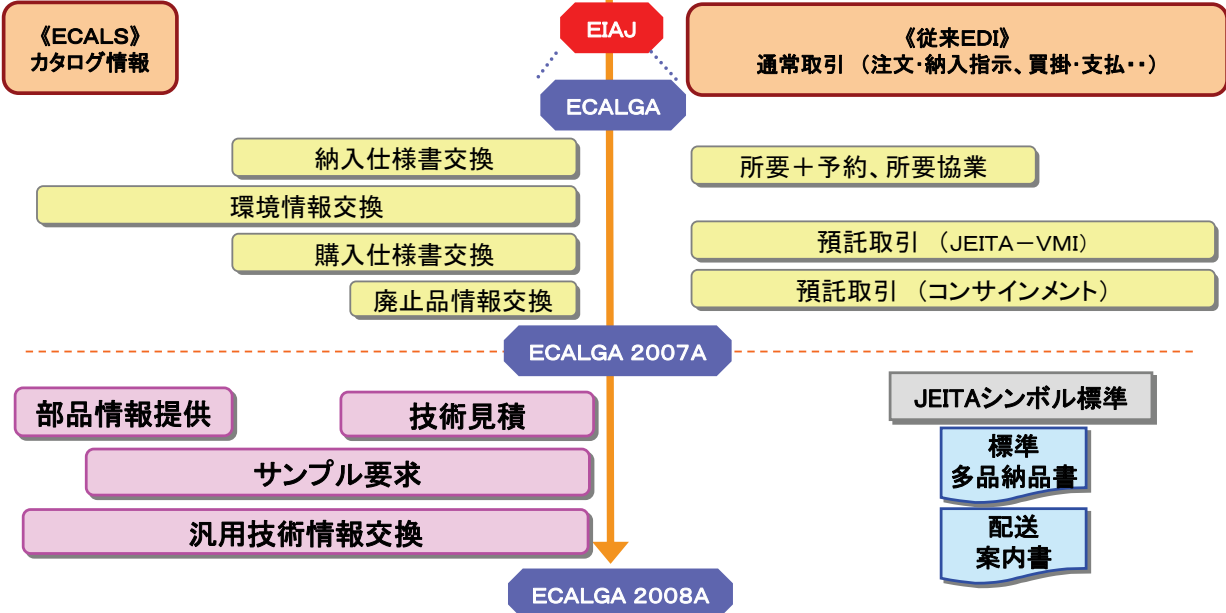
《ECALS》
カタログ情報

EIAJ

《従来EDI》
通常取引 (注文･納入指示、買掛･支払･･)

ECALGA

納入仕様書交換

環境情報交換

購入仕様書交換

廃止品情報交換

所要＋予約、所要協業

預託取引 (JEITA－VMI)

預託取引 (コンサインメント)

ECALGA 2007A

部品情報提供

技術見積

サンプル要求

汎用技術情報交換

JEITAシンボル標準

標準
多品納品書

配送
案内書

ECALGA 2008A